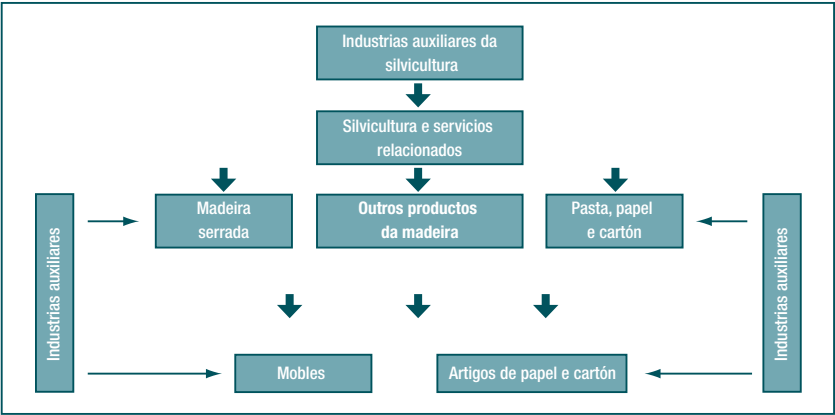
Industrias auxiliares da silvicultura

Silvicultura e servicios relacionados

Industrias auxiliares

Madeira serrada

Outros productos da madeira

Pasta, papel e cartón

Industrias auxiliares

Mobles

Artigos de papel e cartón